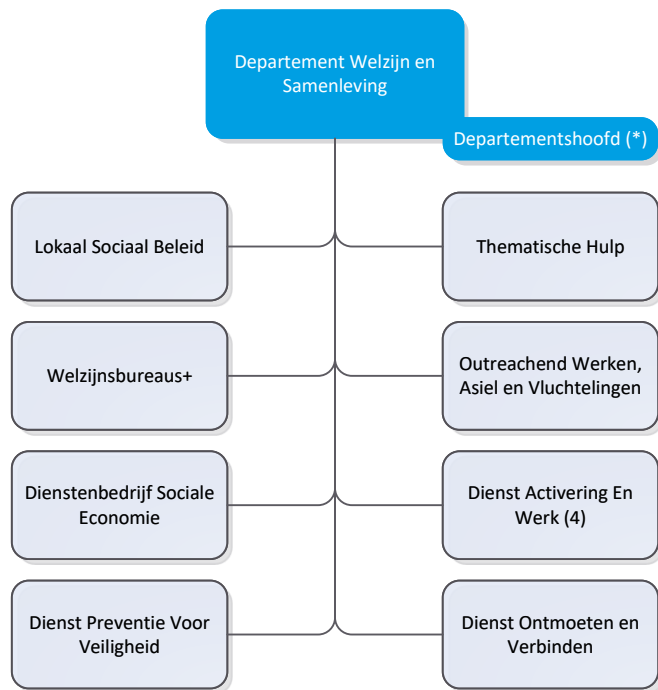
Departement Welzijn en Samenleving

Departementshoofd (*)

Lokaal Sociaal Beleid

Thematische Hulp

Welzijnsbureaus+

Outreachend Werken, Asiel en Vluchtelingen

Dienstenbedrijf Sociale Economie

Dienst Activering En Werk (4)

Dienst Preventie Voor Veiligheid

Dienst Ontmoeten en Verbinden